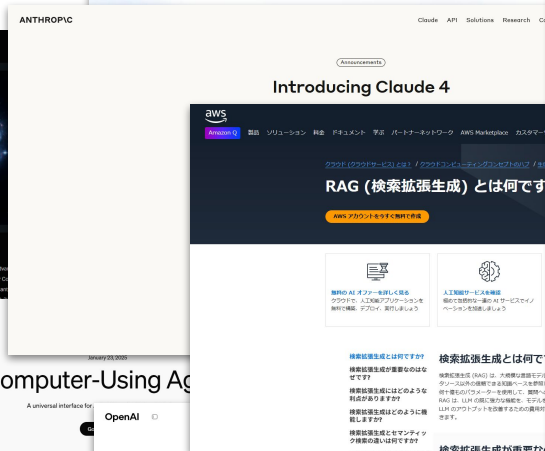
ANTHROP\C

Claude API Solutions Research Co

Announcements

Introducing Claude 4

aws

Amazon Q 製品 ソリューション 料金 ドキュメント 学ぶ パートナーネットワーク AWS Marketplace カスタマー

クラウドとクラウドサービスとは？ › クラウドコンピューティングのコンセプトのハブ ›

RAG（検索拡張生成）とは何です

AWS アカウントを今すぐ無料で作成

無料の AI オファーを詳しく見る
クラウドで、人工知能アプリケーションを無料で構築、デプロイ、実行しましょう

人工知能サービスを確認
堅牢で包括的な一連の AI サービスでイノベーションを加速しましょう

検索拡張生成とは何ですか？

検索拡張生成が重要なのはなぜですか？

検索拡張生成にはどのような利点がありますか？

検索拡張生成はどのように機能しますか？

検索拡張生成とセマンティック検索の違いは何ですか？

検索拡張生成とは何です

検索拡張生成 (RAG) は、大規模な言語モデ
タソース以外の信頼できる知識ベースを参照
何十億ものパラメーターを使用して、質問へ
RAG は、LLM の既に強力な機能を、モデルを
LLM のアウトプットを改善するための費用

検索拡張生成が重要な

January 23, 2025

omputer-Using Ag

A universal interface for

OpenAI